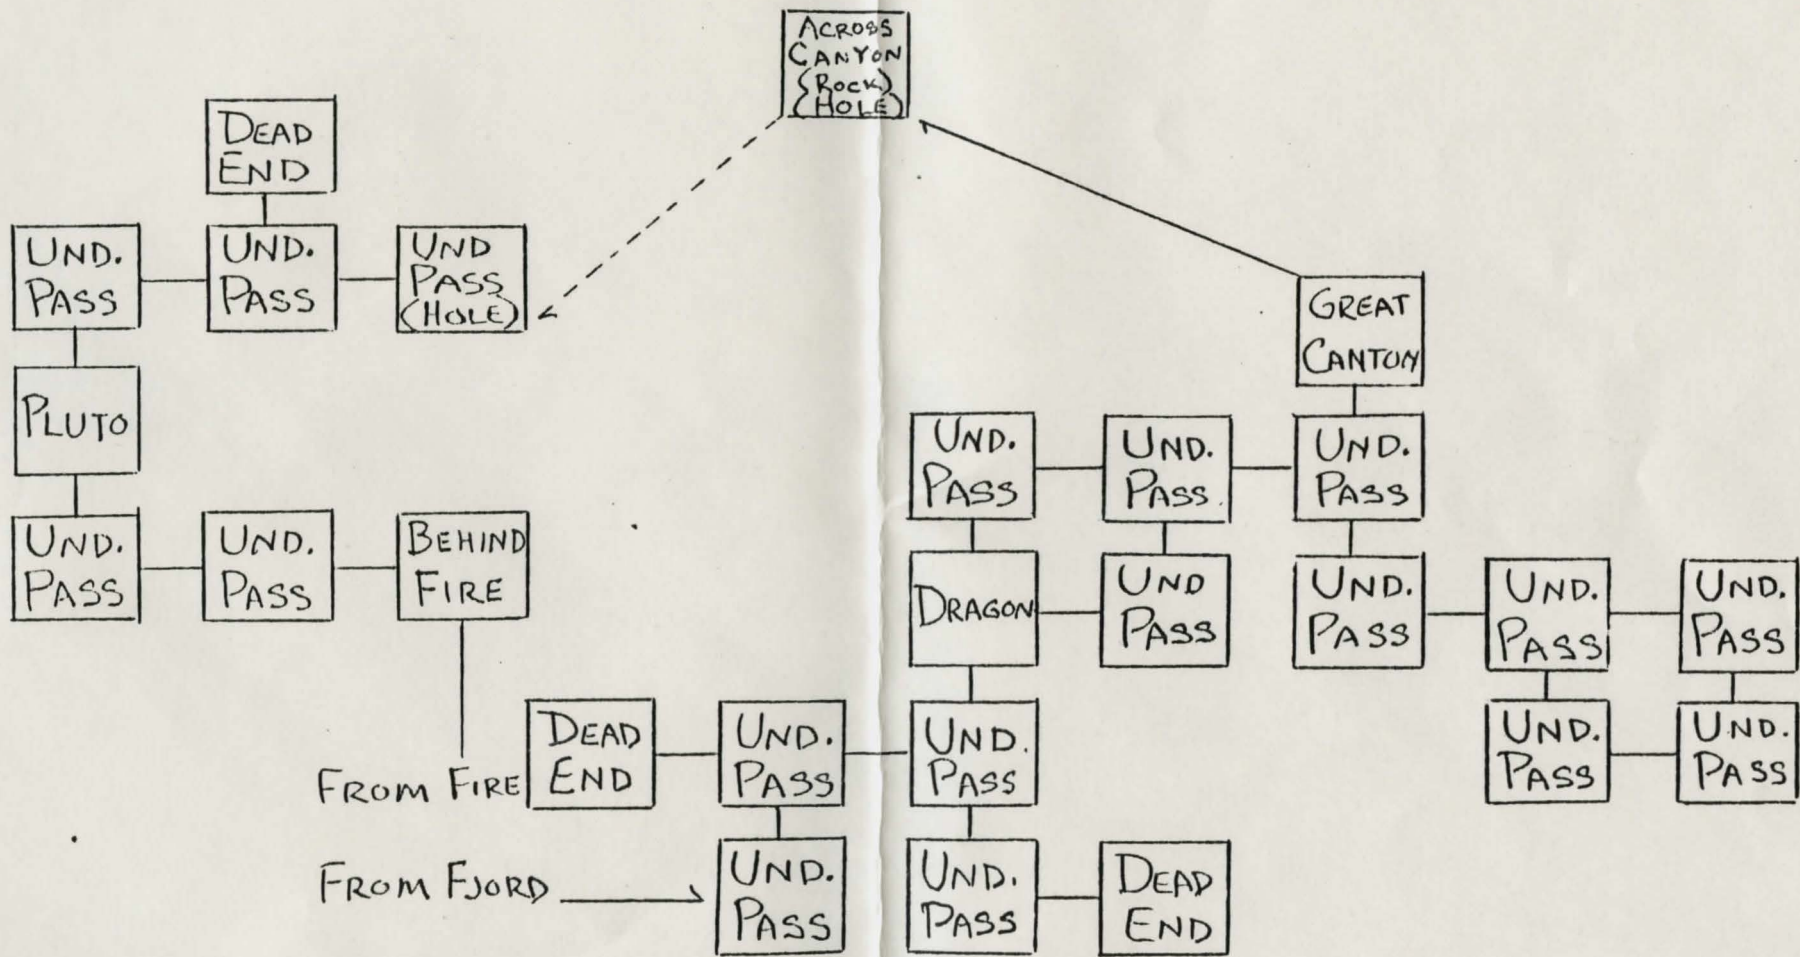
ACROSS CANYON (ROCK) (HOLE)

DEAD END

UND. PASS

UND. PASS

UND PASS (HOLE)

GREAT CANYON

PLUTO

UND. PASS

UND. PASS

UND. PASS

UND. PASS

UND. PASS

UND. PASS

BEHIND FIRE

DRAGON

UND PASS

UND. PASS

UND. PASS

UND. PASS

UND. PASS

UND. PASS

FROM FIRE

DEAD END

UND. PASS

UND. PASS

FROM FJORD

UND. PASS

UND. PASS

DEAD END